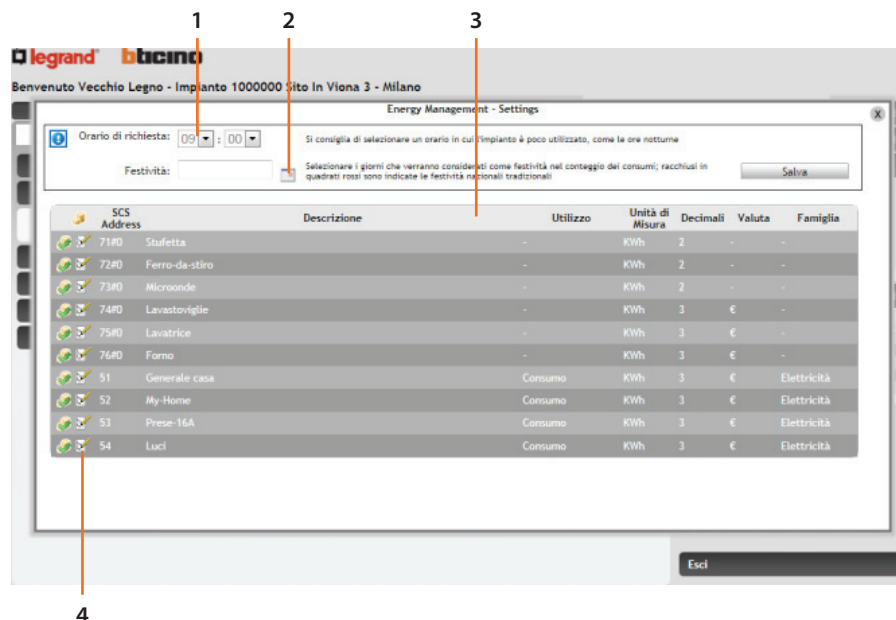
1 2 3

legrand bticino

Benvenuto Vecchio Legno - Impianto 1000000 Sito In Viona 3 - Milano

Energy Management - Settings

Orario di richiesta: 09 : 00

Si consiglia di selezionare un orario in cui l'impianto è poco utilizzato, come le ore notturne

Festività:

Selezionare i giorni che verranno considerati come festività nel conteggio dei consumi; racchiusi in quadrati rossi sono indicate le festività nazionali tradizionali

Salva

| | SCS Address | Descrizione | Utilizzo | Unità di Misura | Decimali | Valuta | Famiglia |
|---|---|---|---|---|---|---|---|
| | 71#0 | Stufetta | - | KWh | 2 | - | - |
| | 72#0 | Ferro-da-stiro | - | KWh | 2 | - | - |
| | 73#0 | Microonde | - | KWh | 2 | - | - |
| | 74#0 | Lavastoviglie | - | KWh | 3 | € | - |
| | 75#0 | Lavatrice | - | KWh | 3 | € | - |
| | 76#0 | Forno | - | KWh | 3 | € | - |
| | 51 | Generale casa | Consumo | KWh | 3 | € | Elettricità |
| | 52 | My-Home | Consumo | KWh | 3 | € | Elettricità |
| | 53 | Prese-16A | Consumo | KWh | 3 | € | Elettricità |
| | 54 | Luci | Consumo | KWh | 3 | € | Elettricità |

Esci

4